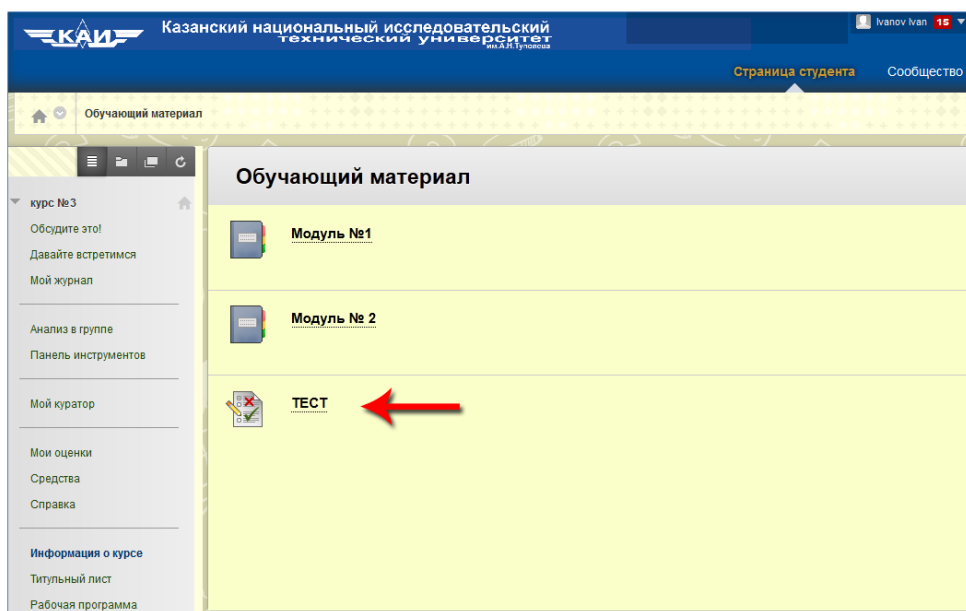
КАИ Казанский национальный исследовательский технический университет им.А.Н.Туполева

Ivanov Ivan 15

Страница студента Сообщество

Обучающий материал

курс №3
Обсудите это!
Давайте встретимся
Мой журнал

Анализ в группе
Панель инструментов

Мой куратор

Мои оценки
Средства
Справка

Информация о курсе
Титульный лист
Рабочая программа

Обучающий материал

Модуль №1

Модуль № 2

ТЕСТ